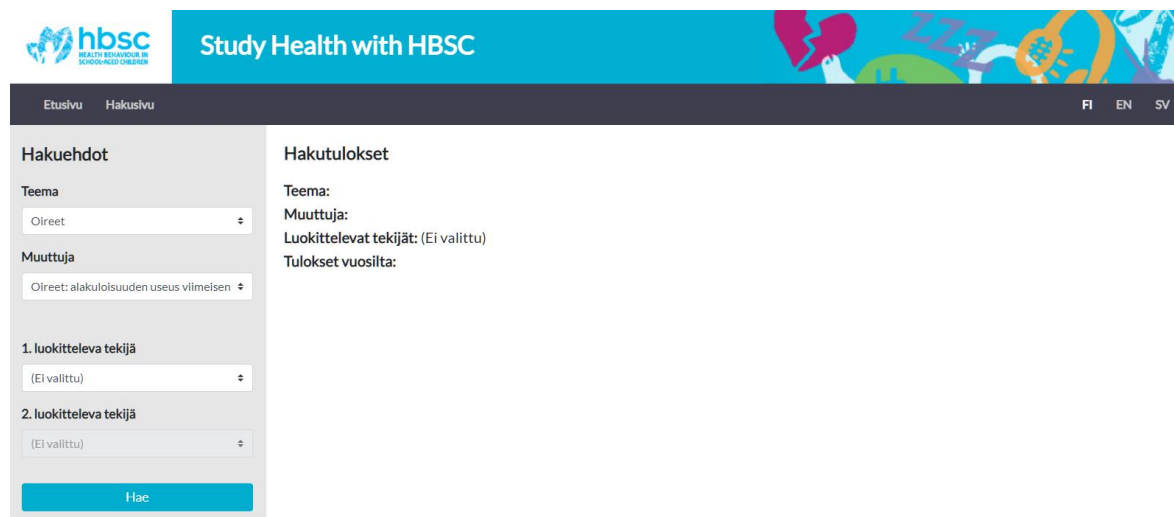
hbsc
HEALTH BEHAVIOUR IN SCHOOL-AGED CHILDREN

Study Health with HBSC

Etusivu Hakusivu

FI EN SV

Hakuehdot

Teema

Oireet

Muuttuja

Oireet: alakuloisuuden useus viimeisen

1. luokitteleva tekijä

(Ei valittu)

2. luokitteleva tekijä

(Ei valittu)

Hae

Hakutulokset

Teema:

Muuttuja:

Luokittelevat tekijät: (Ei valittu)

Tulokset vuosilta: